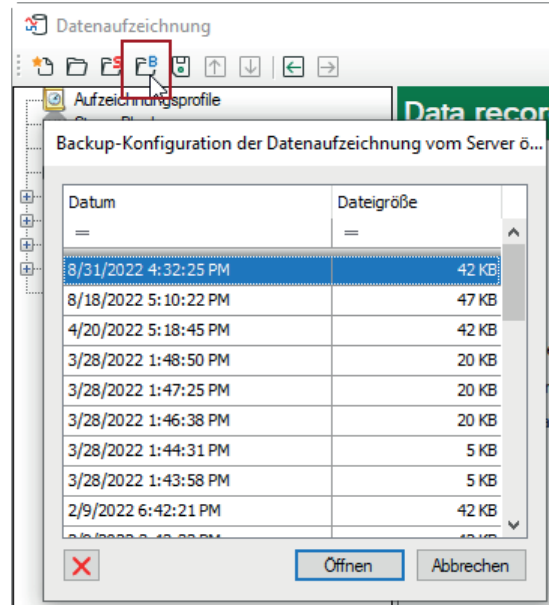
Datenaufzeichnung

Aufzeichnungsprofile

Data recor

Backup-Konfiguration der Datenaufzeichnung vom Server ö...

| Datum | Dateigröße |
|---|---|
| = | = |
| 8/31/2022 4:32:25 PM | 42 KB |
| 8/18/2022 5:10:22 PM | 47 KB |
| 4/20/2022 5:18:45 PM | 42 KB |
| 3/28/2022 1:48:50 PM | 20 KB |
| 3/28/2022 1:47:25 PM | 20 KB |
| 3/28/2022 1:46:38 PM | 20 KB |
| 3/28/2022 1:44:31 PM | 5 KB |
| 3/28/2022 1:43:58 PM | 5 KB |
| 2/9/2022 6:42:21 PM | 42 KB |
| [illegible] | |

Öffnen

Abbrechen